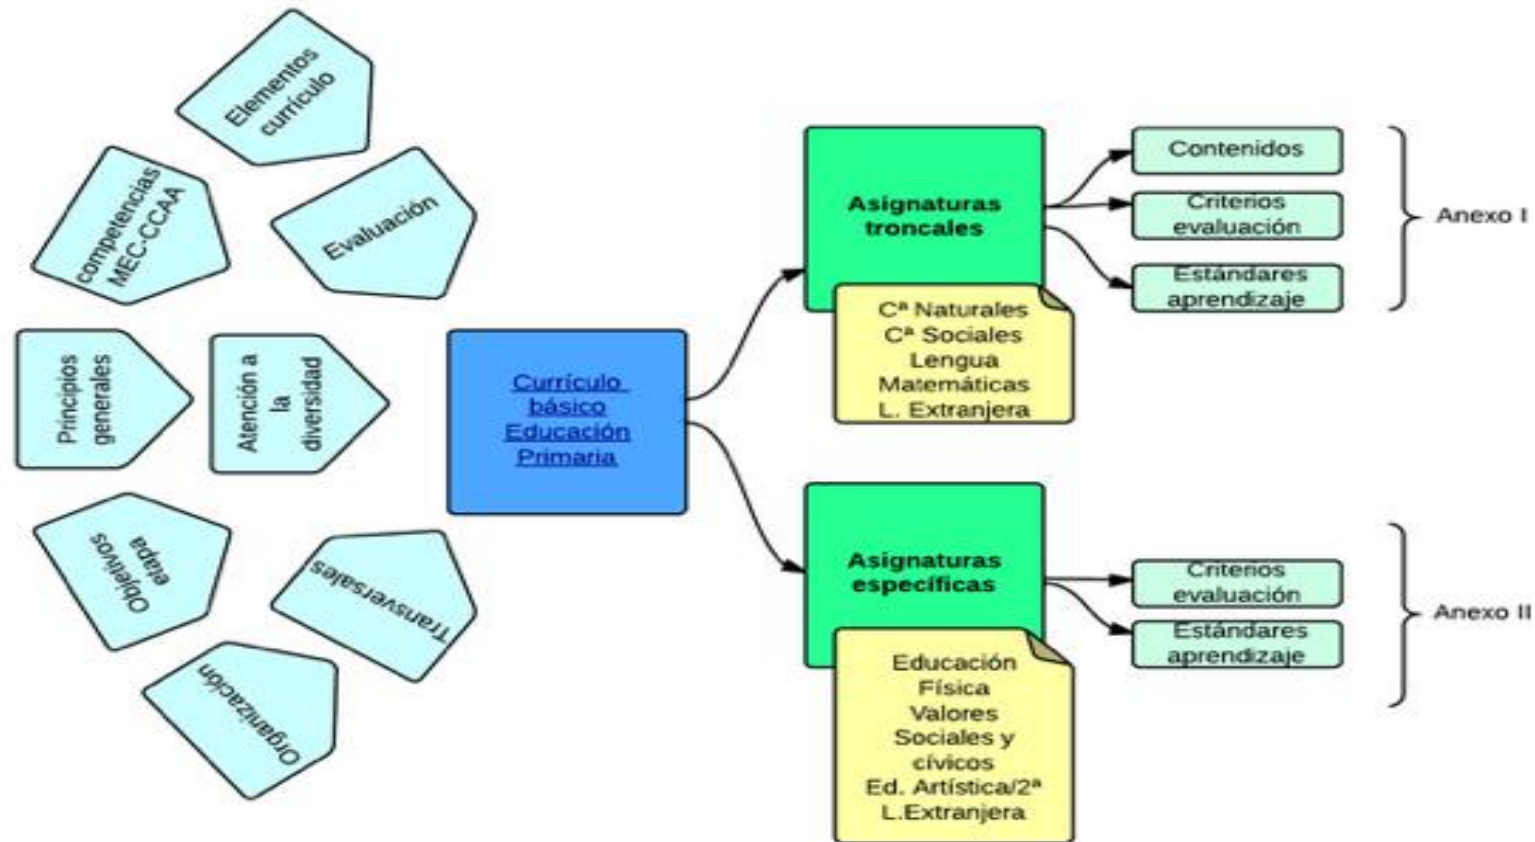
Elementos currículo

competencias MEC-CCAA

Evaluación

Principios generales

Atención a la diversidad

Objetivos etapa

Transversales

Organización

Currículo básico Educación Primaria

Asignaturas troncales

Cª Naturales
Cª Sociales
Lengua
Matemáticas
L. Extranjera

Contenidos

Criterios evaluación

Estándares aprendizaje

Anexo I

Asignaturas específicas

Educación Física
Valores Sociales y cívicos
Ed. Artística/2ª L.Extranjera

Criterios evaluación

Estándares aprendizaje

Anexo II